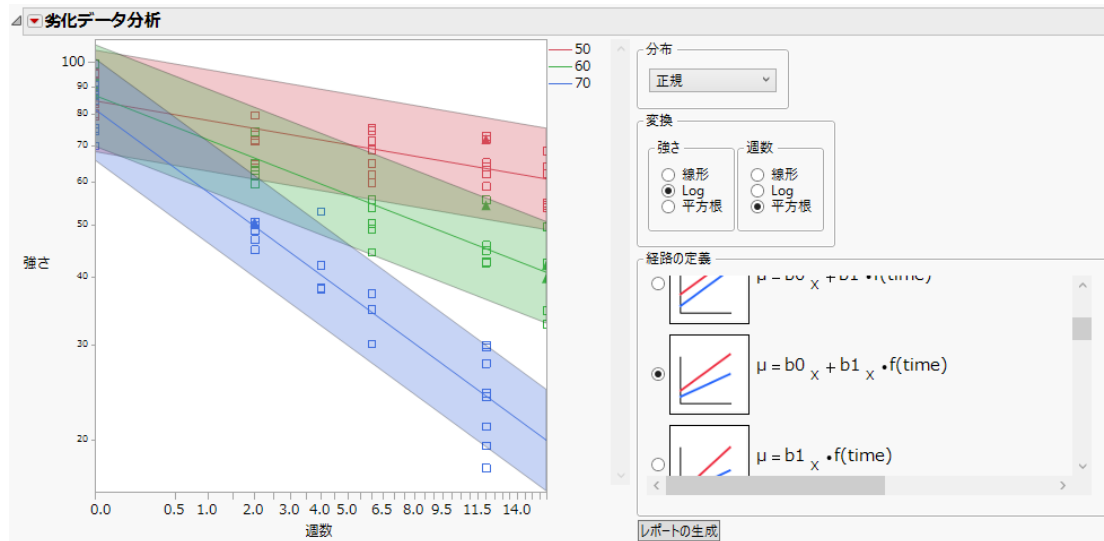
劣化データ分析

50
60
70

100
90
80
70
60
50
40
30
20

強さ

0.0 0.5 1.0 2.0 3.0 4.0 5.0 6.5 8.0 9.5 11.5 14.0
週数

分布
正規

変換
強さ
線形
Log
平方根
週数
線形
Log
平方根

経路の定義
$\mu = b0_x + b1 \cdot f(time)$
$\mu = b0_x + b1_x \cdot f(time)$
$\mu = b1_x \cdot f(time)$

レポートの生成